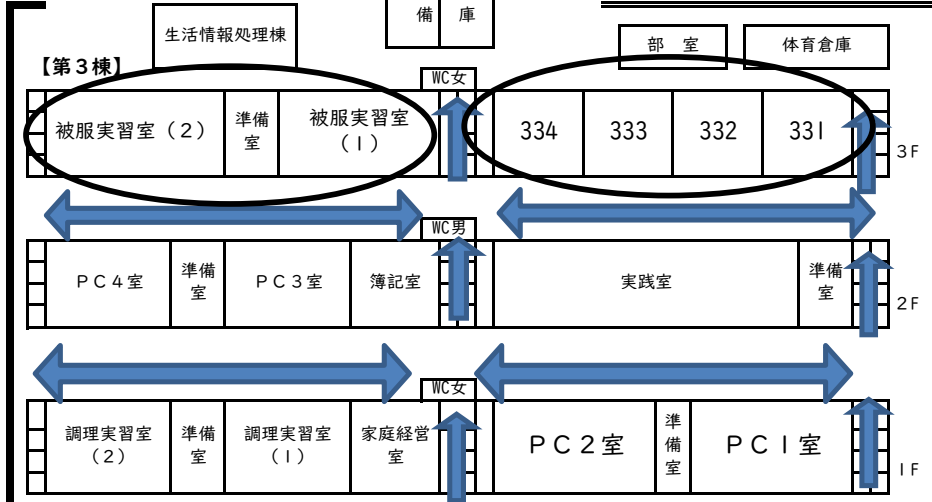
備　庫

生活情報処理棟

部　室

体育倉庫

【第３棟】

WC女

| 被服実習室（2） | 準備室 | 被服実習室（1） | | 334 | 333 | 332 | 331 |
|---|---|---|---|---|---|---|---|

3F

WC男

| ＰＣ４室 | 準備室 | ＰＣ３室 | 簿記室 | | 実践室 | 準備室 |
|---|---|---|---|---|---|---|

2F

WC女

| 調理実習室（2） | 準備室 | 調理実習室（1） | 家庭経営室 | | ＰＣ２室 | 準備室 | ＰＣ１室 |
|---|---|---|---|---|---|---|---|

1F